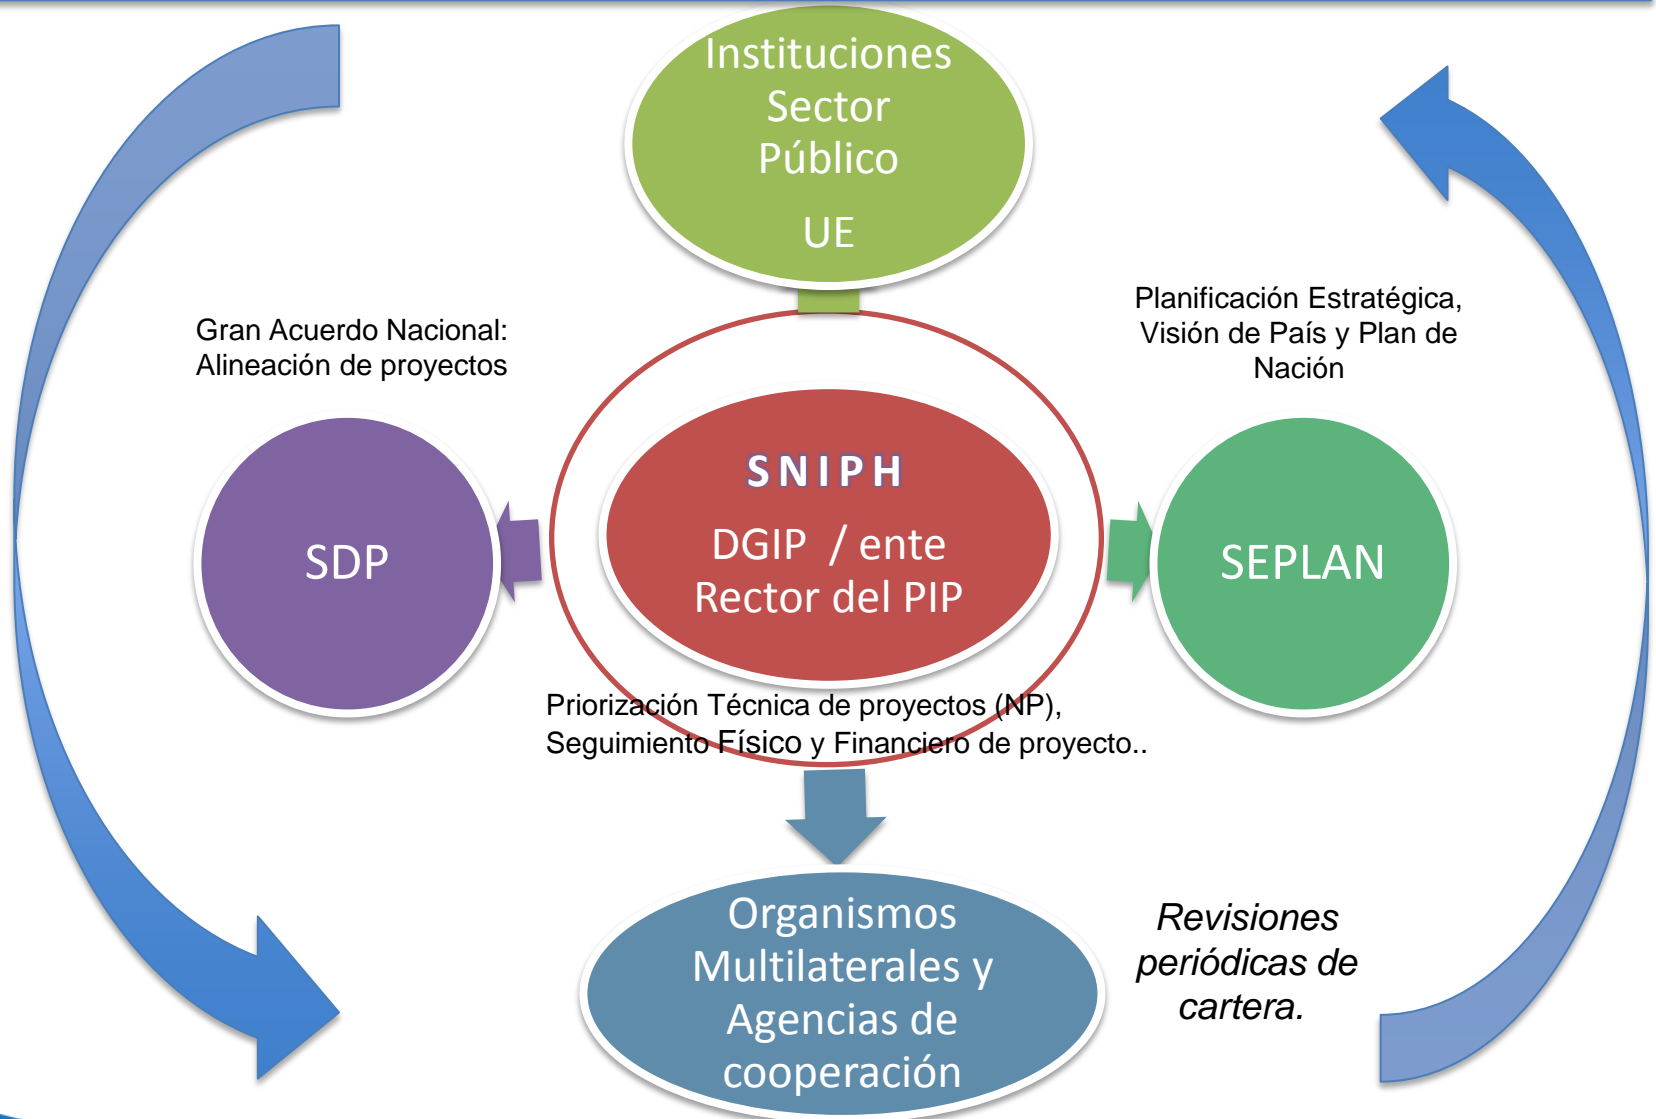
Instituciones Sector Público

UE

Gran Acuerdo Nacional: Alineación de proyectos

Planificación Estratégica, Visión de País y Plan de Nación

SDP

SNIPH

DGIP / ente Rector del PIP

SEPLAN

Priorización Técnica de proyectos (NP), Seguimiento Físico y Financiero de proyecto..

Organismos Multilaterales y Agencias de cooperación

Revisiones periódicas de cartera.